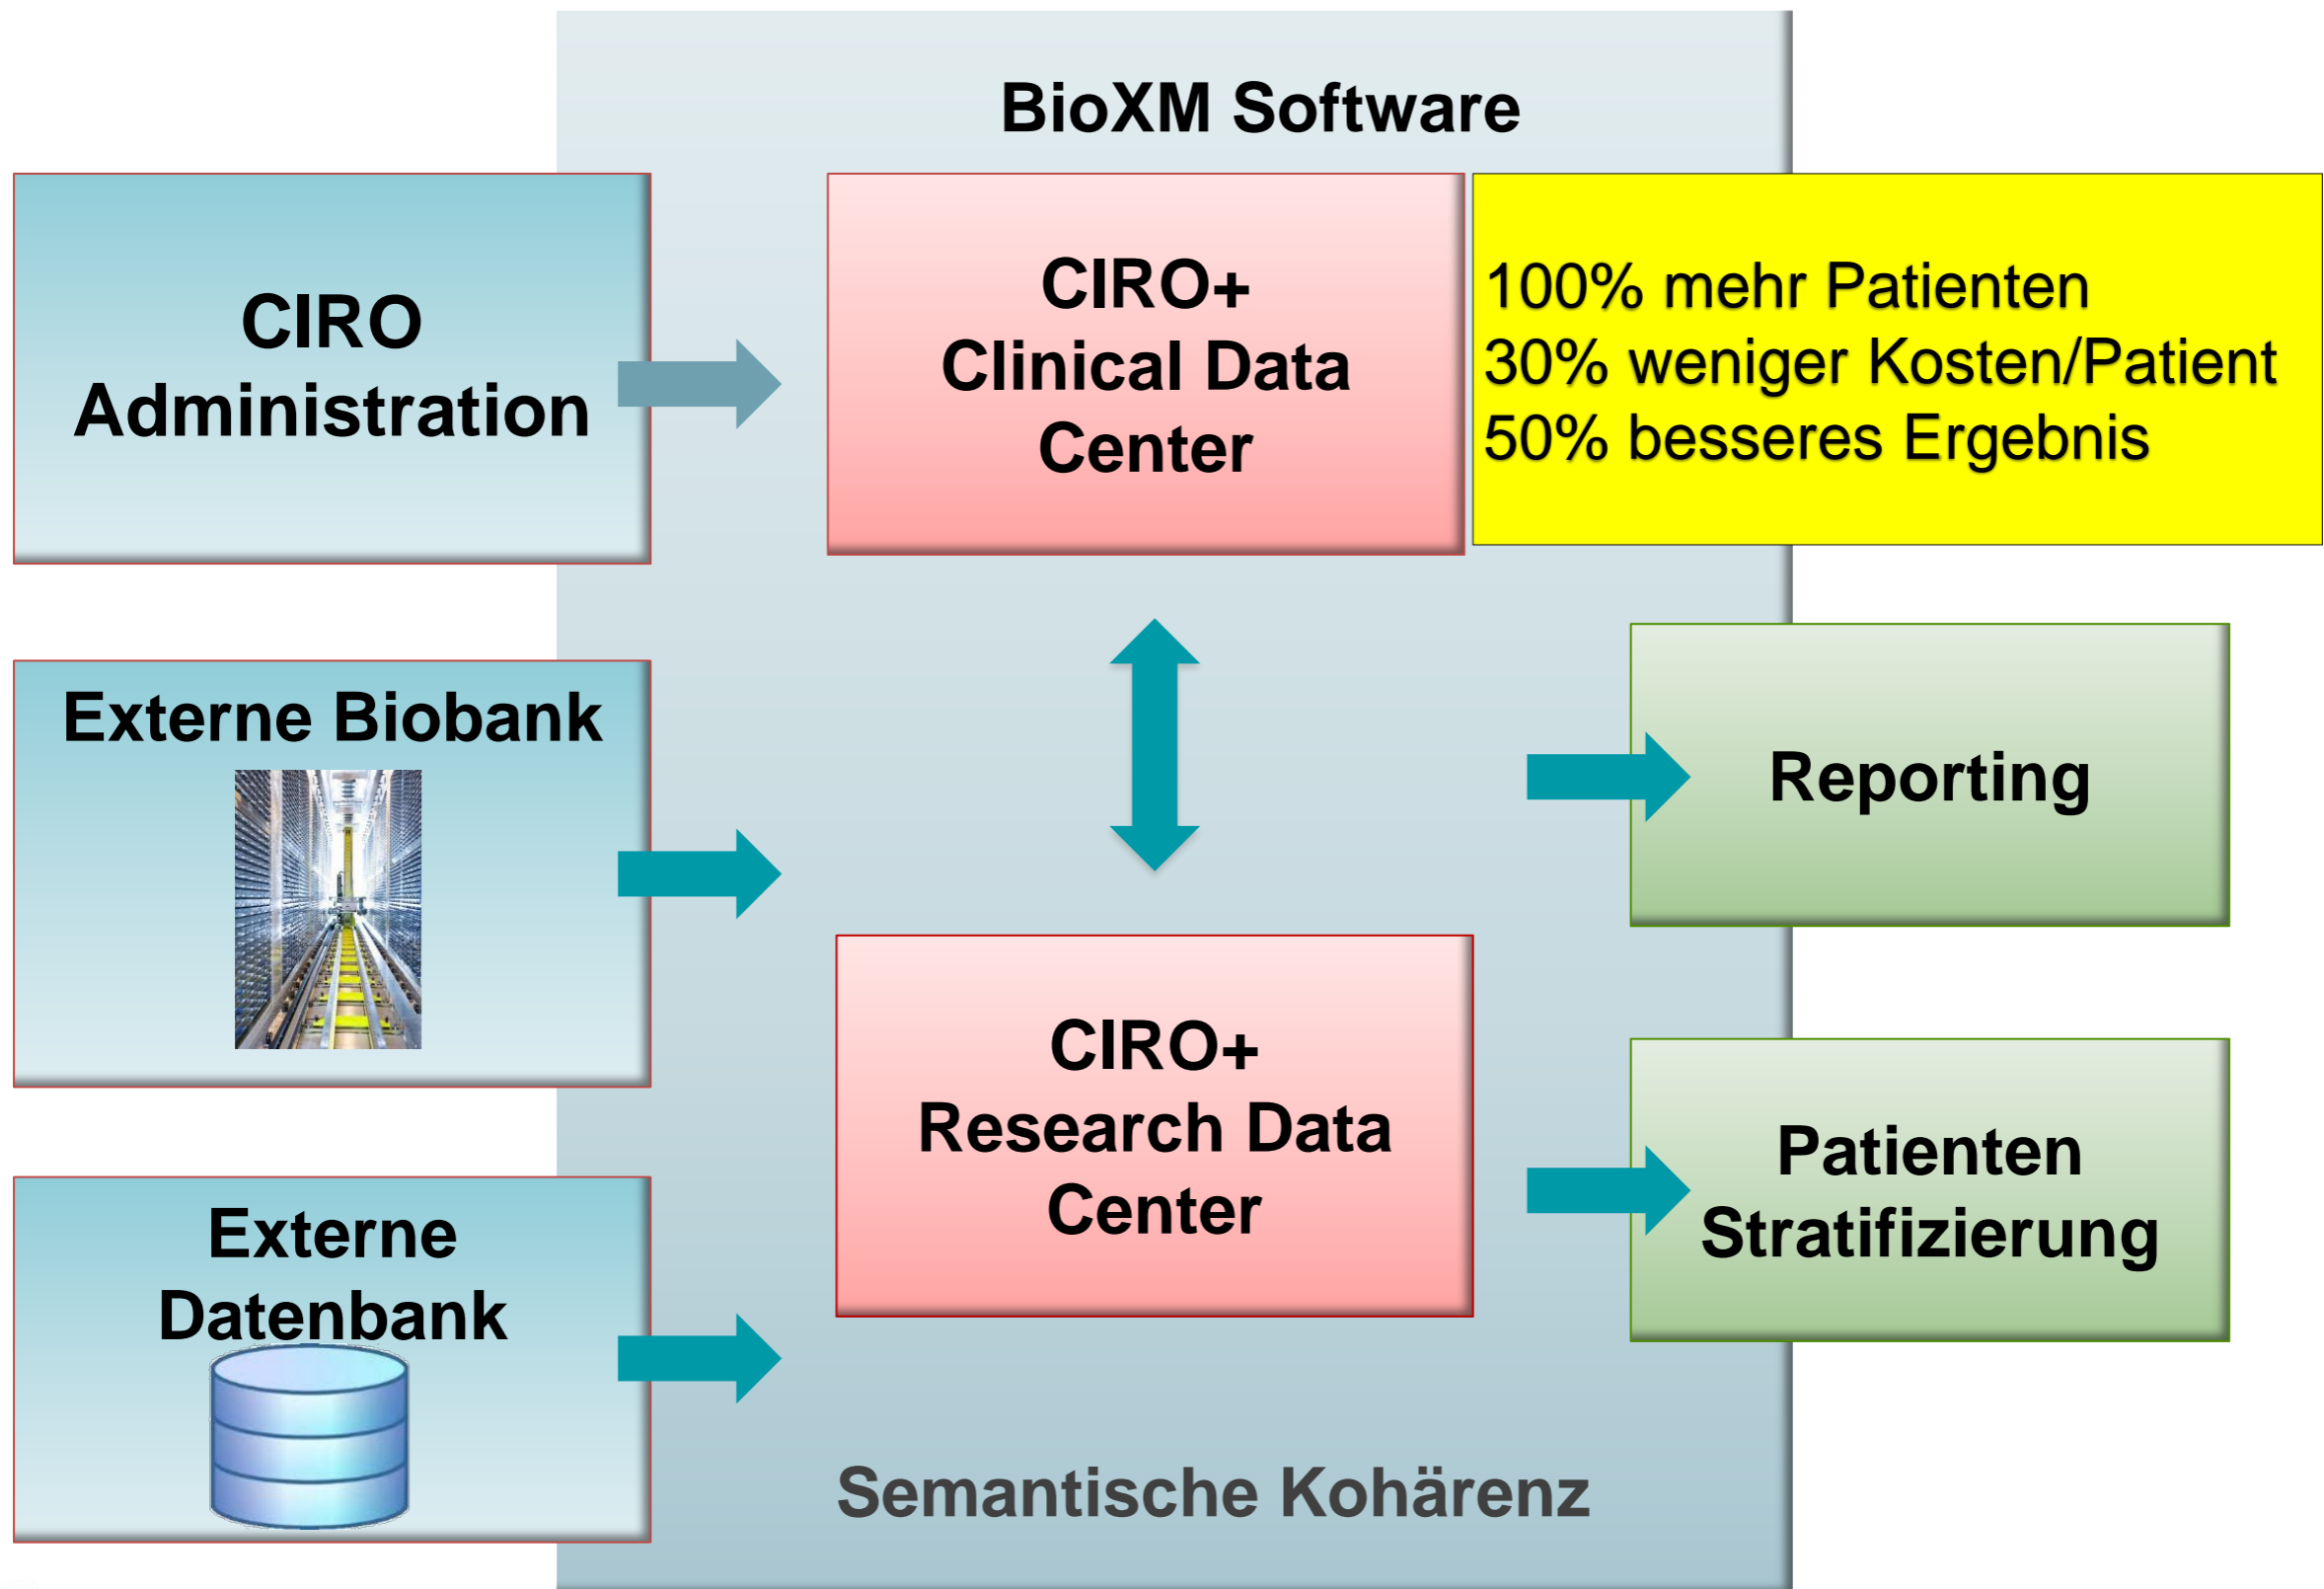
BioXM Software

CIRO Administration

CIRO+ Clinical Data Center

100% mehr Patienten
30% weniger Kosten/Patient
50% besseres Ergebnis

Externe Biobank

Reporting

CIRO+ Research Data Center

Patienten Stratifizierung

Externe Datenbank

Semantische Kohärenz